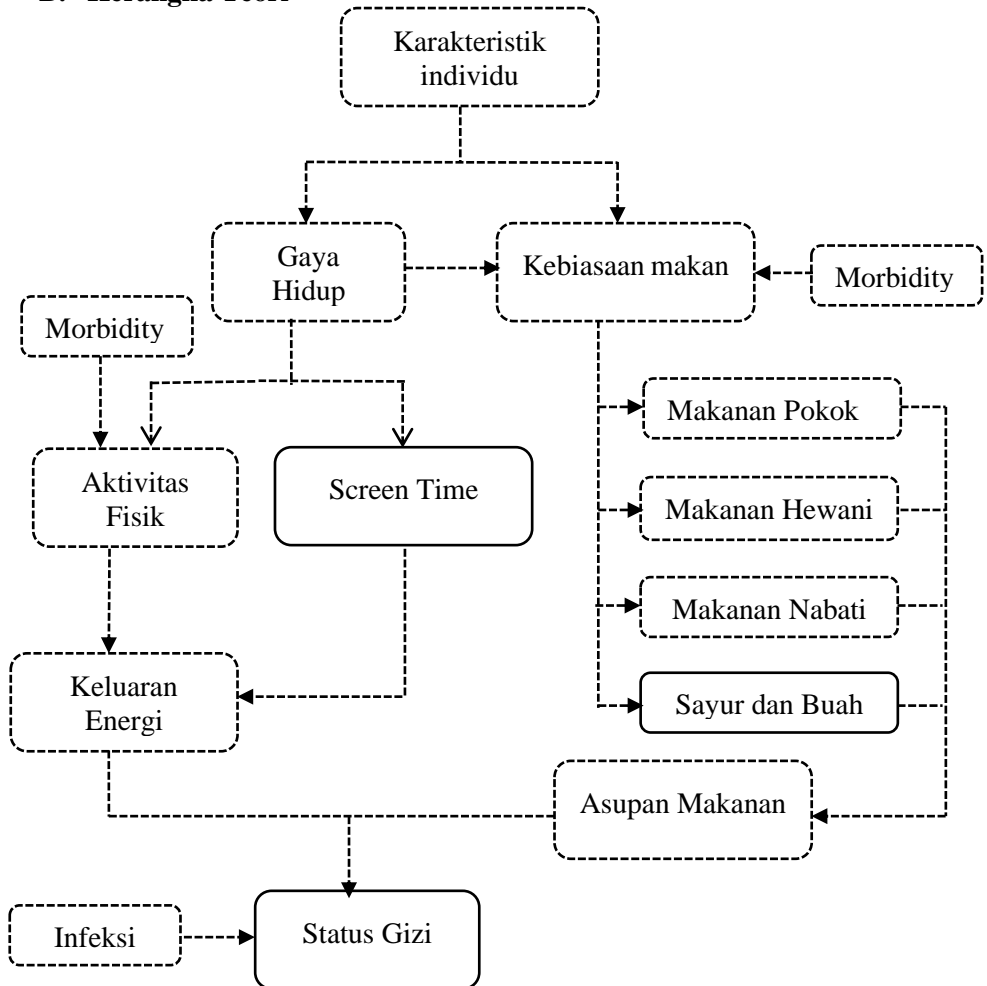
B. Kerangka Teori

Karakteristik individu

Gaya Hidup

Kebiasaan makan

Morbidity

Morbidity

Makanan Pokok

Aktivitas Fisik

Screen Time

Makanan Hewani

Makanan Nabati

Keluaran Energi

Sayur dan Buah

Asupan Makanan

Infeksi

Status Gizi